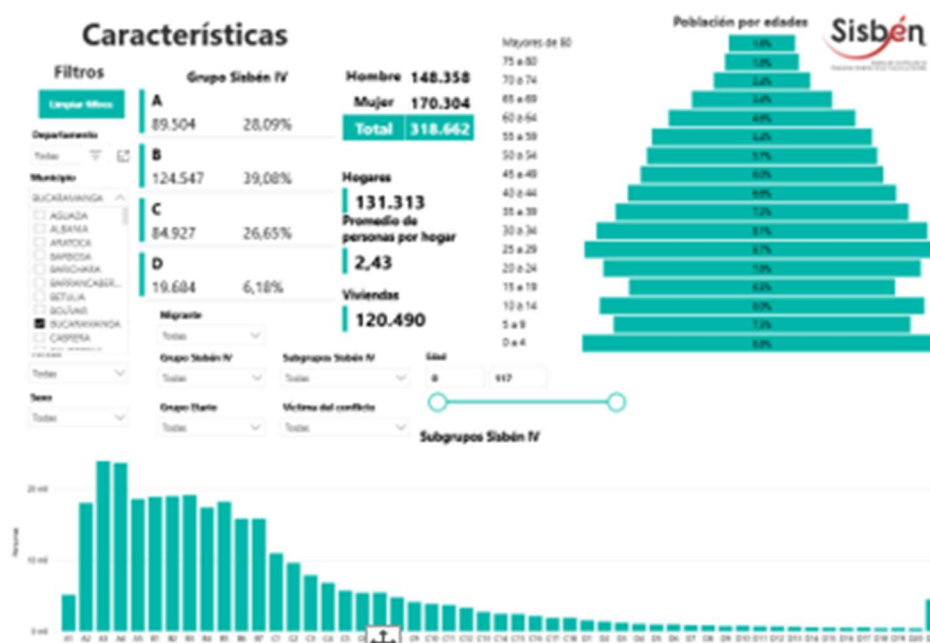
Características

Filtros

Limpiar filtros

Departamento

Todas

Municipio

BUCARAMANGA

AGUADA

ALBANIA

ARATOCA

BARBOSA

BARICHARA

BARRANCABER...

BETULIA

BOLÍVAR

BUCARAMANGA

CAPITANEJO

Todas

Sexo

Todas

Grupo Sisbén IV

A
89.504 28,09%

B
124.547 39,08%

C
84.927 26,65%

D
19.684 6,18%

Hombre 148.358

Mujer 170.304

Total 318.662

Hogares
131.313

Promedio de personas por hogar
2,43

Viviendas
120.490

Migrante
Todas

Grupo Sisbén IV
Todas

Subgrupos Sisbén IV
Todas

Edad
0 117

Grupo Étnico
Todas

Víctima del conflicto
Todas

Población por edades

Sisbén

Mayores de 80
75 a 80
70 a 74
65 a 69
60 a 64
55 a 59
50 a 54
45 a 49
40 a 44
35 a 39
30 a 34
25 a 29
20 a 24
15 a 19
10 a 14
5 a 9
0 a 4

Subgrupos Sisbén IV

20 mil
10 mil
0 mil

Personas

A1 A2 A3 A4 A5 B1 B2 B3 B4 B5 B6 B7 C1 C2 C3 C4 C5 C6 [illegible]